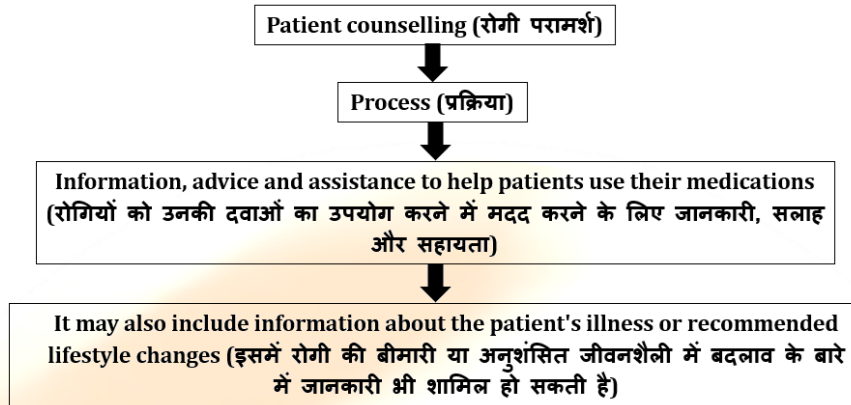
Patient counselling (रोगी परामर्श)

Process (प्रक्रिया)

Information, advice and assistance to help patients use their medications (रोगियों को उनकी दवाओं का उपयोग करने में मदद करने के लिए जानकारी, सलाह और सहायता)

It may also include information about the patient's illness or recommended lifestyle changes (इसमें रोगी की बीमारी या अनुशंसित जीवनशैली में बदलाव के बारे में जानकारी भी शामिल हो सकती है)